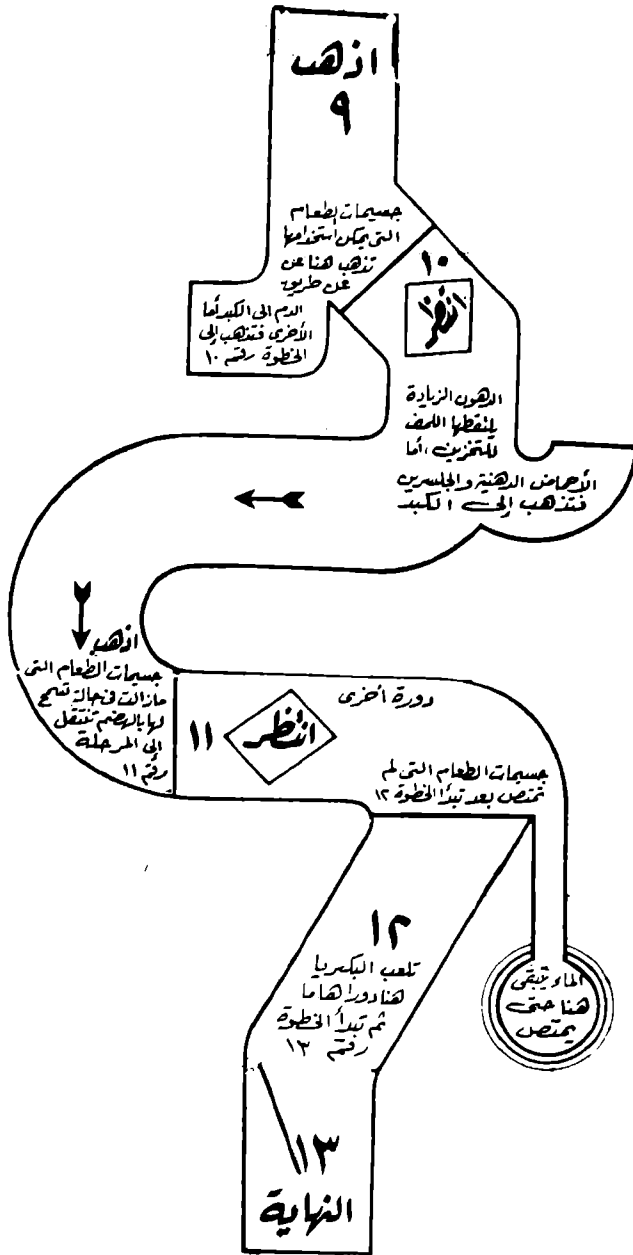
اذهب
٩

جسيمات الطعام التي يمكن امتصاصها تذهب هنا عن عن طريق الدم الى الكبد أما الأخرى فتذهب الى الخطوة رقم ١٠

١٠
قف

الدهون الزيادة يلتقطها اللمف للتخزين، أما الأحماض الدهنية والجلسرين فتذهب الى الكبد

اذهب ٧
جسيمات الطعام التي مازالت فى حالة تسمح لها بالهضم تنتقل الى المرحلة رقم ١١

دورة أخرى

انتظر ١١

جسيمات الطعام التي لم تمتص بعد تبدأ الخطوة ١٢

١٢
تلعب البكتريا هنا دورا هاما ثم تبدأ الخطوة رقم ١٣

الماء تبقى هنا حتى يمتص

١٣
النهاية